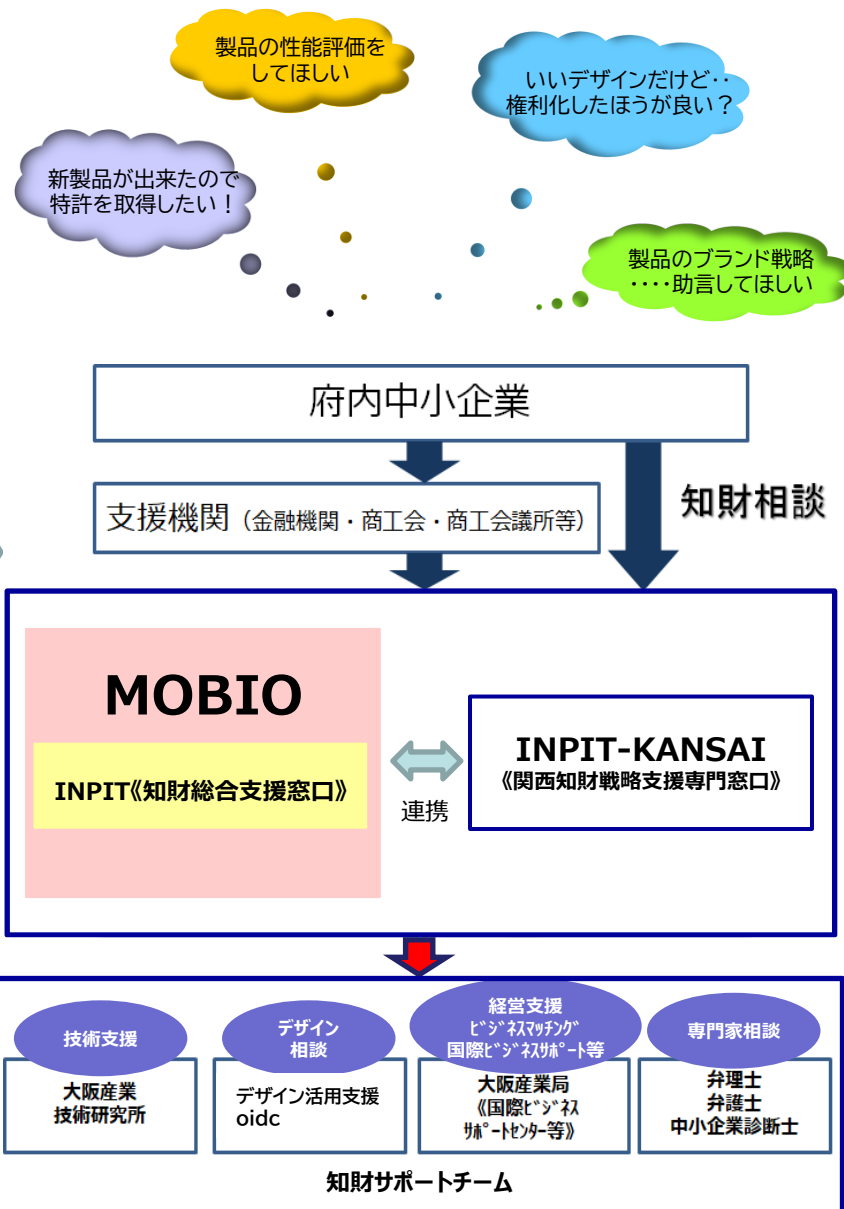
製品の性能評価をしてほしい

いいデザインだけど‥権利化したほうが良い？

新製品が出来たので特許を取得したい！

製品のブランド戦略‥‥助言してほしい

府内中小企業

知財相談

支援機関（金融機関・商工会・商工会議所等）

MOBIO

INPIT《知財総合支援窓口》

連携

INPIT-KANSAI
《関西知財戦略支援専門窓口》

技術支援
大阪産業技術研究所

デザイン相談
デザイン活用支援 oidc

経営支援
ﾋﾞｼﾞﾈｽﾏｯﾁﾝｸﾞ
国際ﾋﾞｼﾞﾈｽｻﾎﾟｰﾄ等
大阪産業局
《国際ﾋﾞｼﾞﾈｽｻﾎﾟｰﾄｾﾝﾀｰ等》

専門家相談
弁理士
弁護士
中小企業診断士

知財サポートチーム